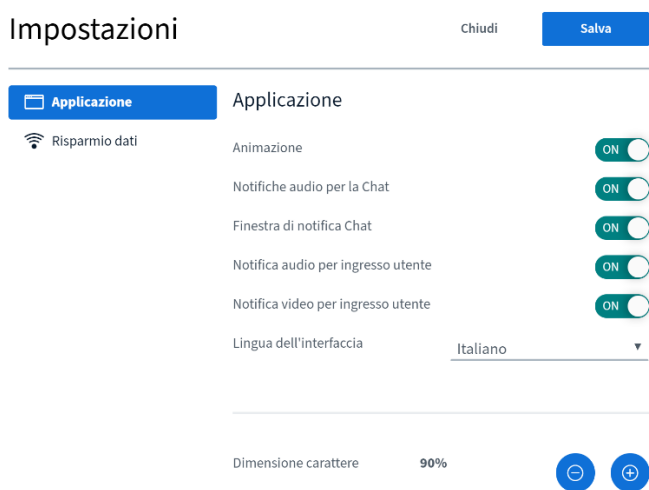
Impostazioni

Chiudi

Salva

Applicazione

Risparmio dati

Applicazione

Animazione ON

Notifiche audio per la Chat ON

Finestra di notifica Chat ON

Notifica audio per ingresso utente ON

Notifica video per ingresso utente ON

Lingua dell'interfaccia Italiano ▼

Dimensione carattere 90%